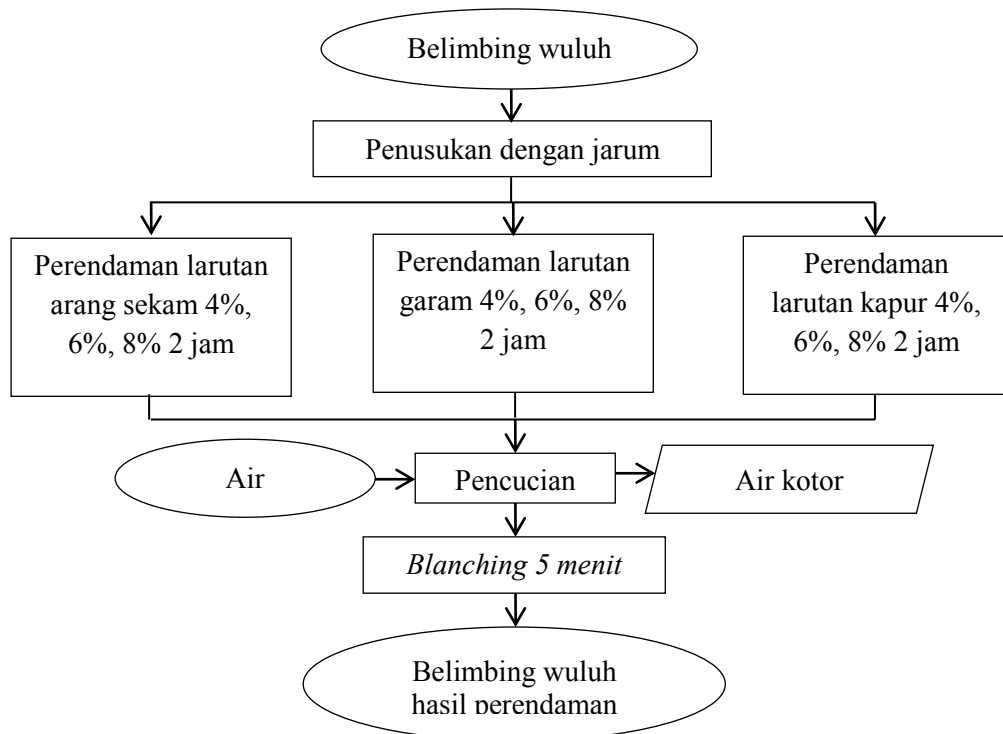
Belimbing wuluh

Penusukan dengan jarum

Perendaman larutan arang sekam 4%, 6%, 8% 2 jam

Perendaman larutan garam 4%, 6%, 8% 2 jam

Perendaman larutan kapur 4%, 6%, 8% 2 jam

Air

Pencucian

Air kotor

*Blanching 5 menit*

Belimbing wuluh hasil perendaman